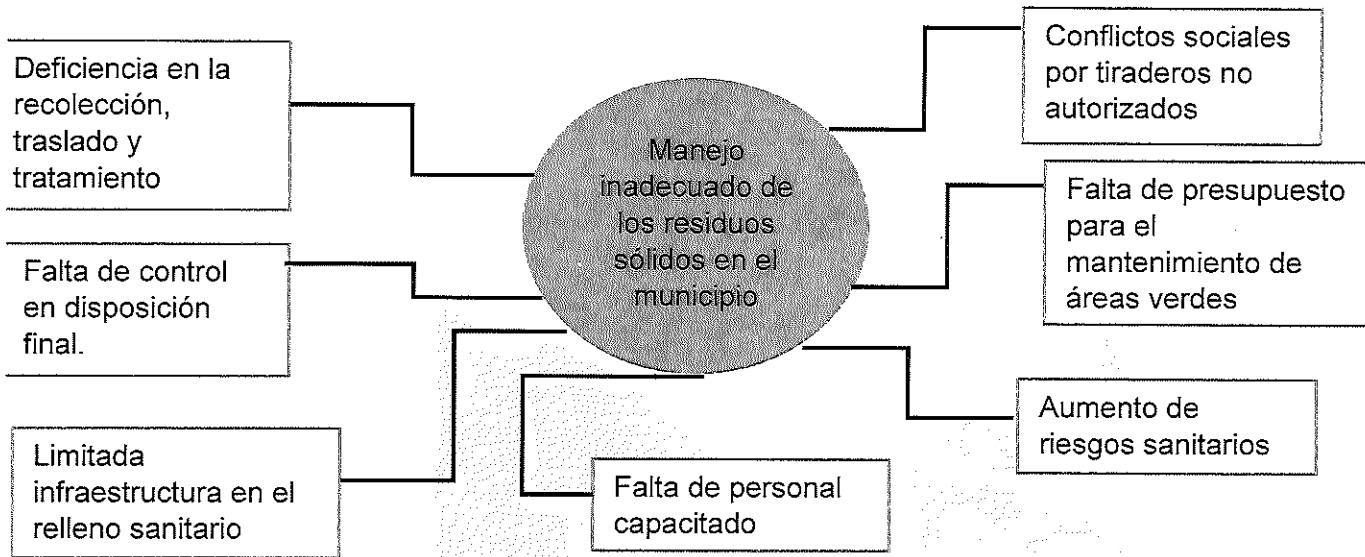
Deficiencia en la recolección, traslado y tratamiento

Manejo inadecuado de los residuos sólidos en el municipio

Conflictos sociales por tiraderos no autorizados

Falta de presupuesto para el mantenimiento de áreas verdes

Falta de control en disposición final.

Limitada infraestructura en el relleno sanitario

Falta de personal capacitado

Aumento de riesgos sanitarios